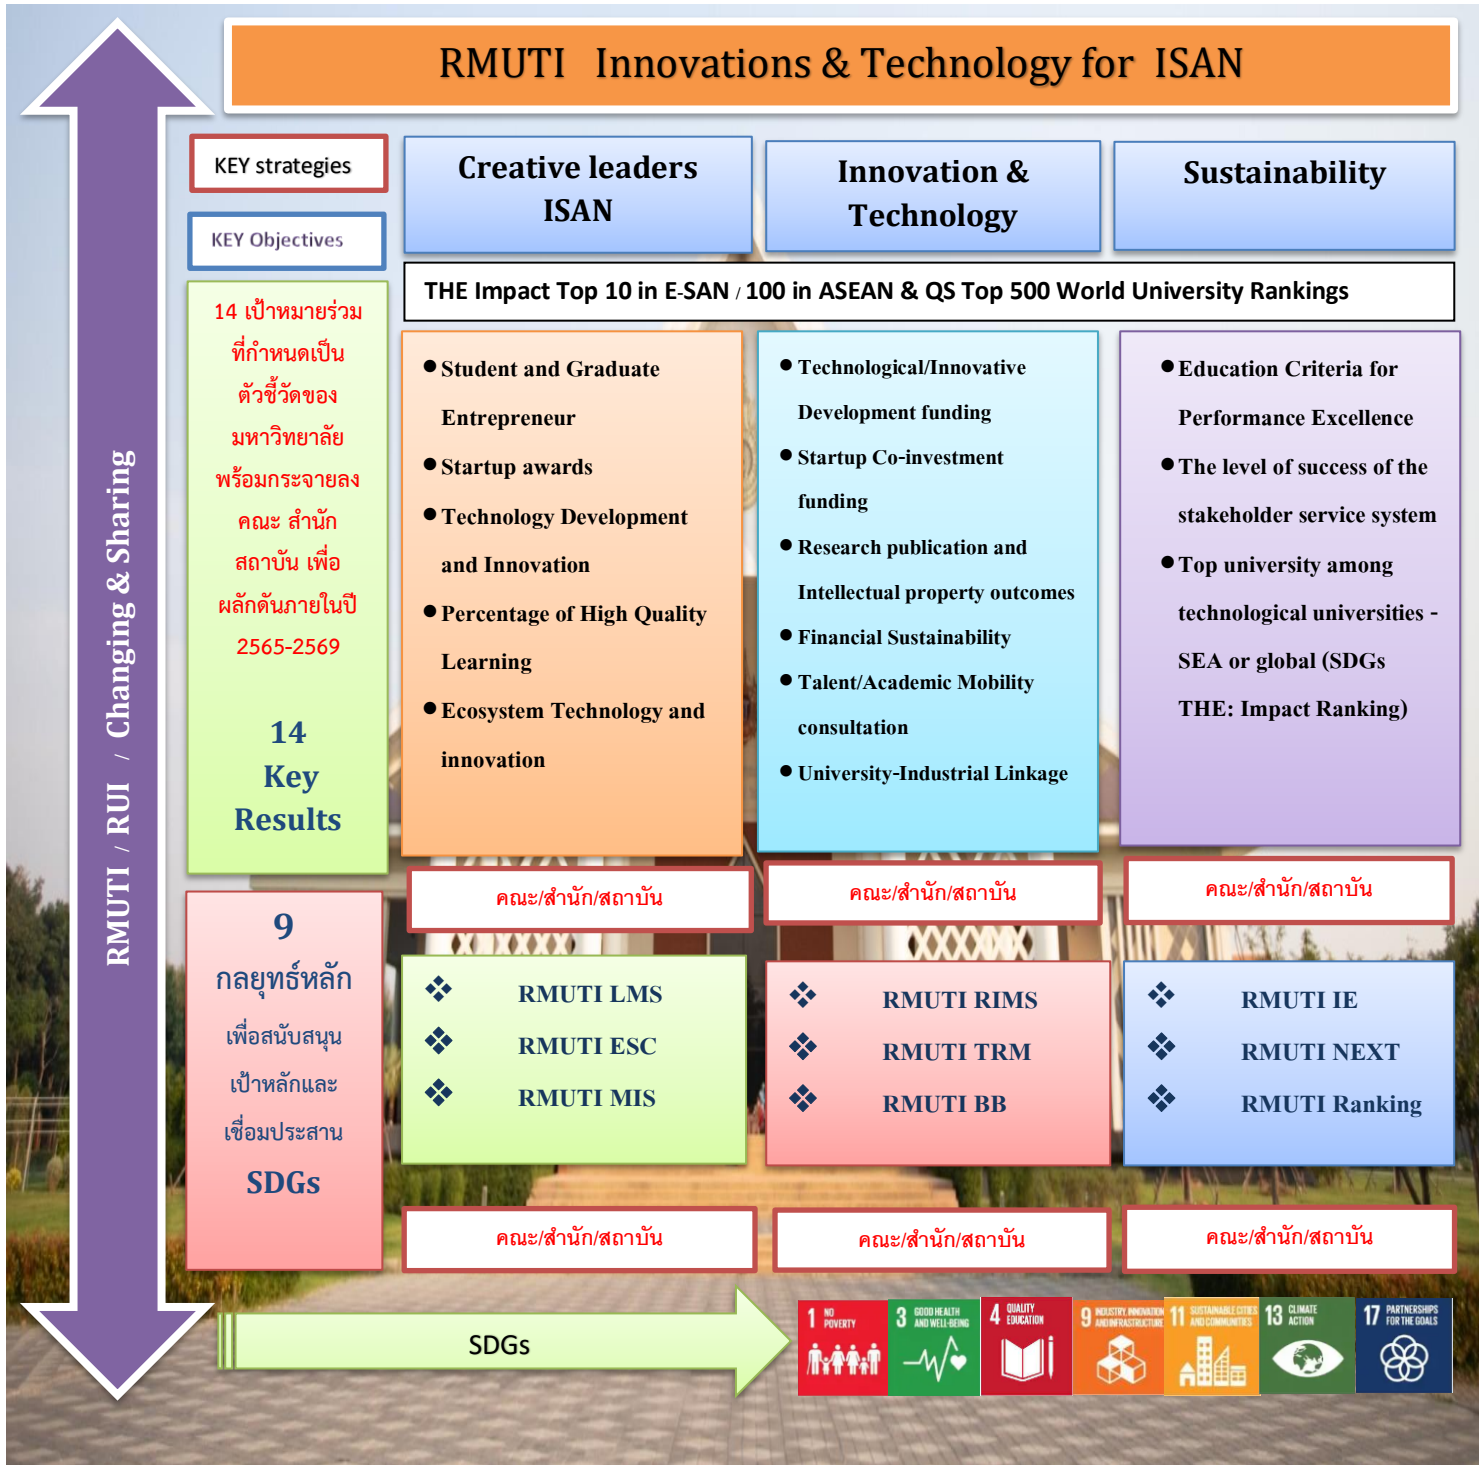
RMUTI Innovations & Technology for ISAN

RMUTI / RUI / Changing & Sharing

KEY strategies

KEY Objectives

Creative leaders ISAN

Innovation & Technology

Sustainability

THE Impact Top 10 in E-SAN / 100 in ASEAN & QS Top 500 World University Rankings

14 เป้าหมายร่วม ที่กำหนดเป็น ตัวชี้วัดของ มหาวิทยาลัย พร้อมกระจายลง คณะ สำนัก สถาบัน เพื่อ ผลักดันภายในปี 2565-2569

14 Key Results

● Student and Graduate Entrepreneur
● Startup awards
● Technology Development and Innovation
● Percentage of High Quality Learning
● Ecosystem Technology and innovation

● Technological/Innovative Development funding
● Startup Co-investment funding
● Research publication and Intellectual property outcomes
● Financial Sustainability
● Talent/Academic Mobility consultation
● University-Industrial Linkage

● Education Criteria for Performance Excellence
● The level of success of the stakeholder service system
● Top university among technological universities - SEA or global (SDGs THE: Impact Ranking)

คณะ/สำนัก/สถาบัน

คณะ/สำนัก/สถาบัน

คณะ/สำนัก/สถาบัน

9 กลยุทธ์หลัก เพื่อสนับสนุน เป้าหลักและ เชื่อมประสาน SDGs

❖ RMUTI LMS
❖ RMUTI ESC
❖ RMUTI MIS

❖ RMUTI RIMS
❖ RMUTI TRM
❖ RMUTI BB

❖ RMUTI IE
❖ RMUTI NEXT
❖ RMUTI Ranking

คณะ/สำนัก/สถาบัน

คณะ/สำนัก/สถาบัน

คณะ/สำนัก/สถาบัน

SDGs

1 NO POVERTY
3 GOOD HEALTH AND WELL-BEING
4 QUALITY EDUCATION
9 INDUSTRY, INNOVATION AND INFRASTRUCTURE
11 SUSTAINABLE CITIES AND COMMUNITIES
13 CLIMATE ACTION
17 PARTNERSHIPS FOR THE GOALS